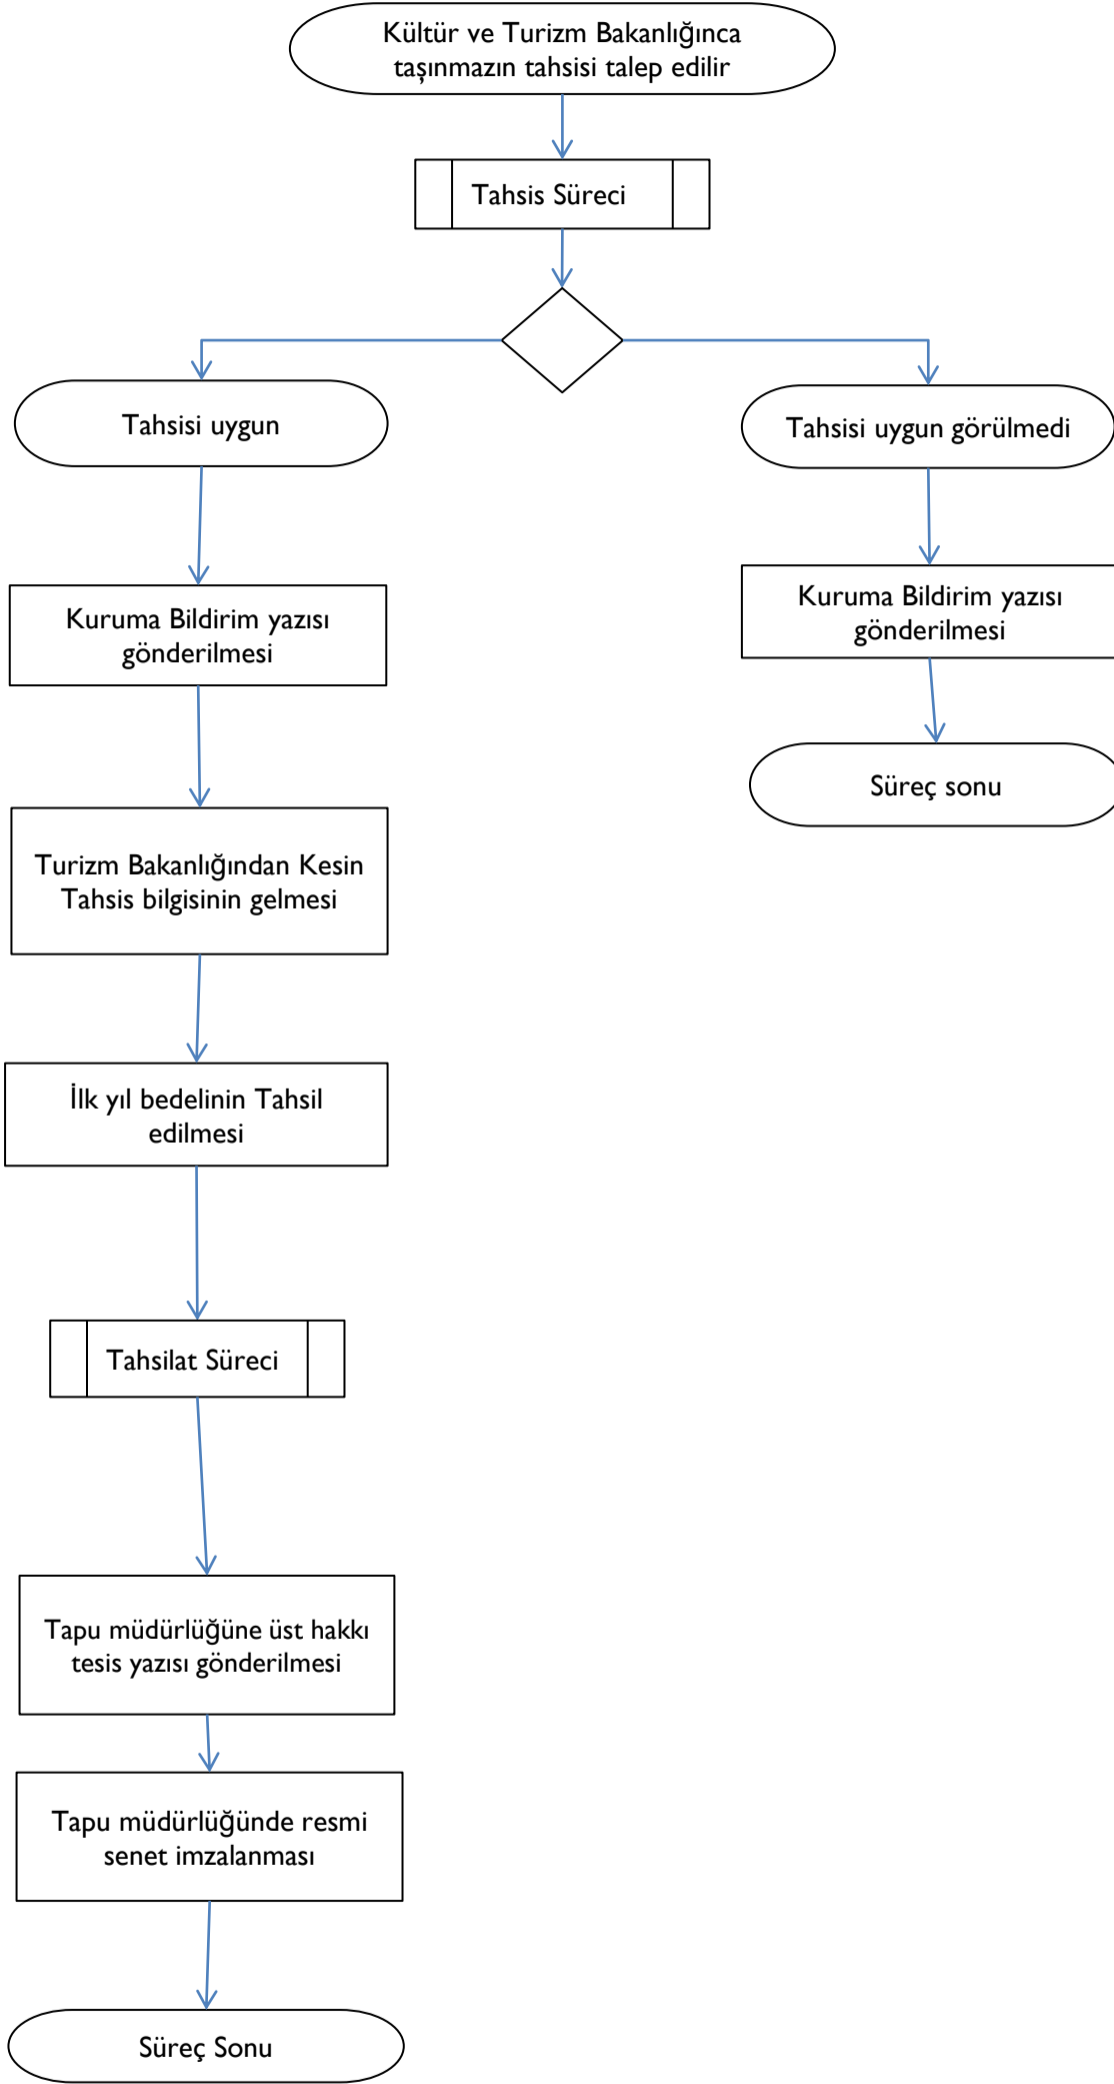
Kültür ve Turizm Bakanlığınca taşınmazın tahsisi talep edilir

Tahsis Süreci

Tahsisi uygun

Tahsisi uygun görülmedi

Kuruma Bildirim yazısı gönderilmesi

Kuruma Bildirim yazısı gönderilmesi

Süreç sonu

Turizm Bakanlığından Kesin Tahsis bilgisinin gelmesi

İlk yıl bedelinin Tahsil edilmesi

Tahsilat Süreci

Tapu müdürlüğüne üst hakkı tesis yazısı gönderilmesi

Tapu müdürlüğünde resmi senet imzalanması

Süreç Sonu